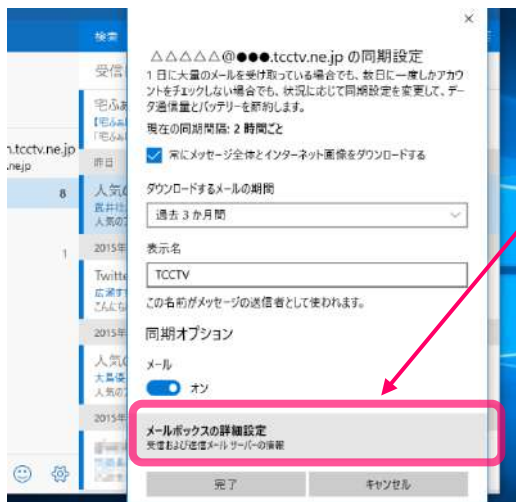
×

検索

受信

宅ふぁ
【宅ふぁ
「宅ふぁ

n.tcctv.ne.jp
.nejp

昨日

8

人気の
置井社
人気の

2015年

1

Twitte
広瀬す
こんにち

2015年

人気の
大島優
人気の

2015年

△△△△△@●●●.tcctv.ne.jp の同期設定

1 日に大量のメールを受け取っている場合でも、数日に一度しかアカウントをチェックしない場合でも、状況に応じて同期設定を変更して、データ通信量とバッテリーを節約します。

現在の同期間隔: 2 時間ごと

常にメッセージ全体とインターネット画像をダウンロードする

ダウンロードするメールの期間

過去 3 か月間

表示名

TCCTV

この名前がメッセージの送信者として使われます。

同期オプション

メール

オン

メールボックスの詳細設定
受信および送信メール サーバーの情報

完了

キャンセル